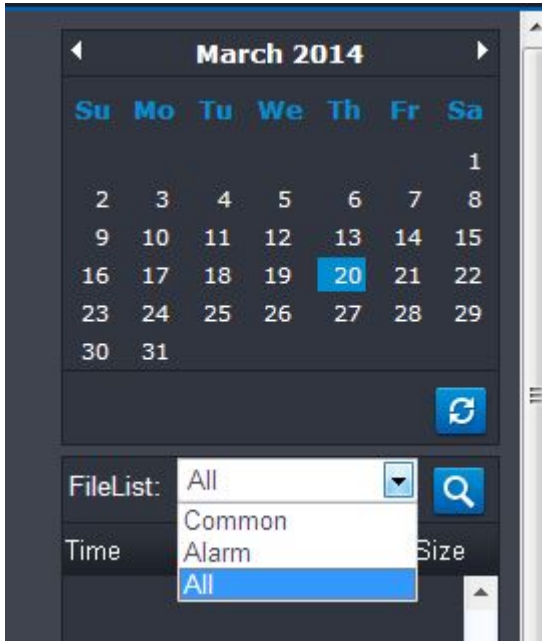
March 2014

| Su | Mo | Tu | We | Th | Fr | Sa |
|---|---|---|---|---|---|---|
| | | | | | | 1 |
| 2 | 3 | 4 | 5 | 6 | 7 | 8 |
| 9 | 10 | 11 | 12 | 13 | 14 | 15 |
| 16 | 17 | 18 | 19 | 20 | 21 | 22 |
| 23 | 24 | 25 | 26 | 27 | 28 | 29 |
| 30 | 31 | | | | | |

FileList: All

Common
Alarm
All

Time
Size